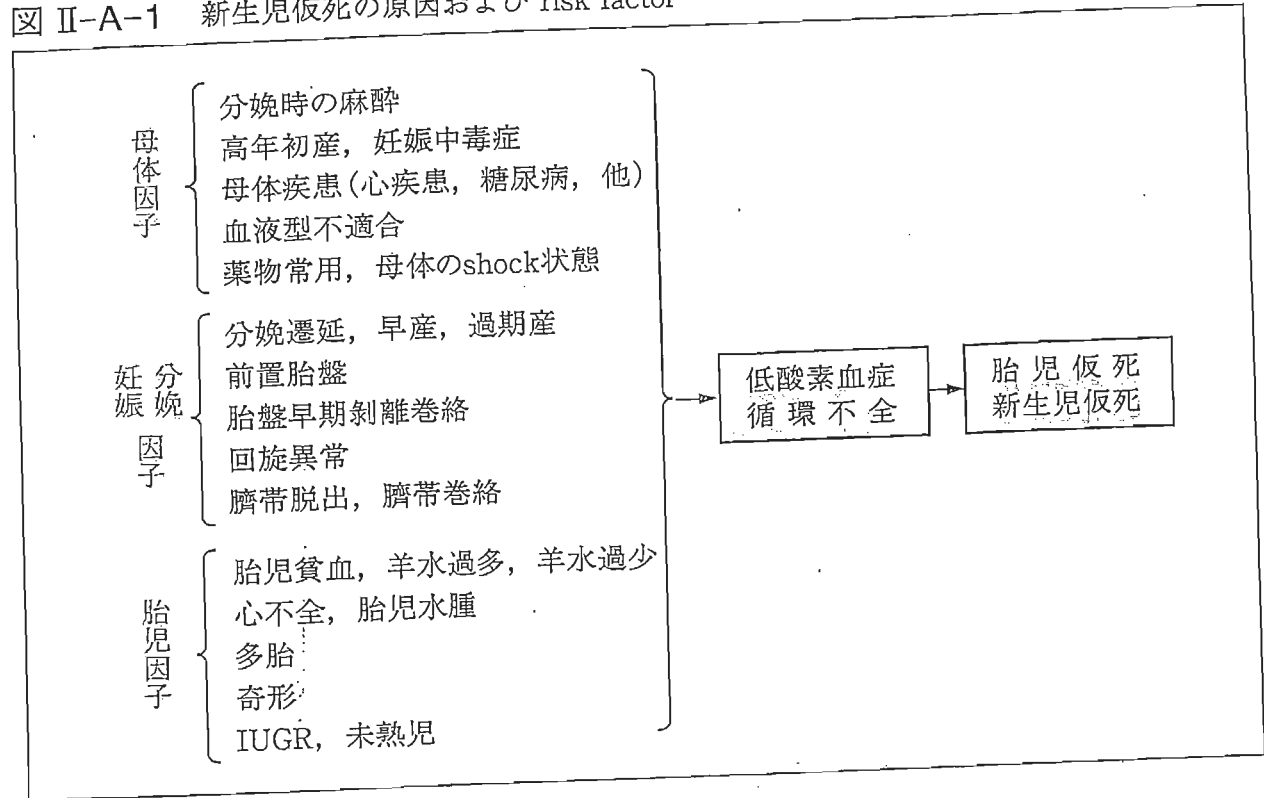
図 II-A-1　新生児仮死の原因および risk factor

母体因子
分娩時の麻酔
高年初産，妊娠中毒症
母体疾患（心疾患，糖尿病，他）
血液型不適合
薬物常用，母体のshock状態

妊娠分娩因子
分娩遷延，早産，過期産
前置胎盤
胎盤早期剥離巻絡
回旋異常
臍帯脱出，臍帯巻絡

胎児因子
胎児貧血，羊水過多，羊水過少
心不全，胎児水腫
多胎
奇形
IUGR，未熟児

低酸素血症
循環不全

胎児仮死
新生児仮死